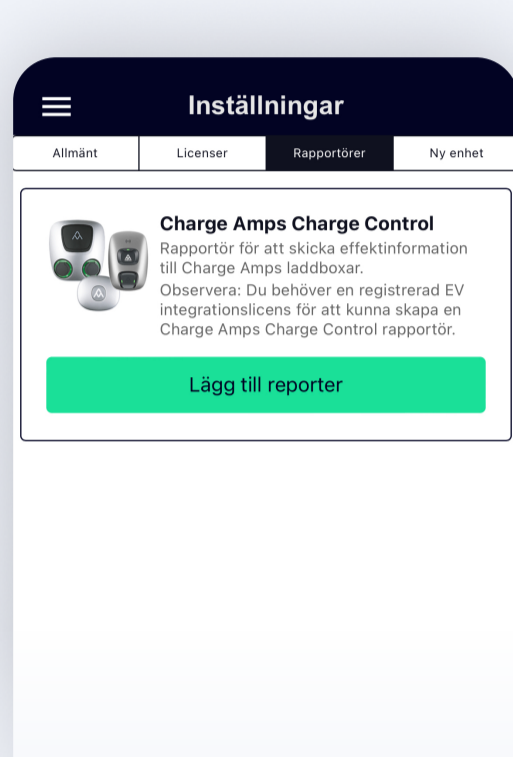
Inställningar

Allmänt | Licenser | Rapportörer | Ny enhet

Charge Amps Charge Control

Rapportör för att skicka effektinformation till Charge Amps laddboxar.

Observera: Du behöver en registrerad EV integrationslicens för att kunna skapa en Charge Amps Charge Control rapportör.

Lägg till reporter